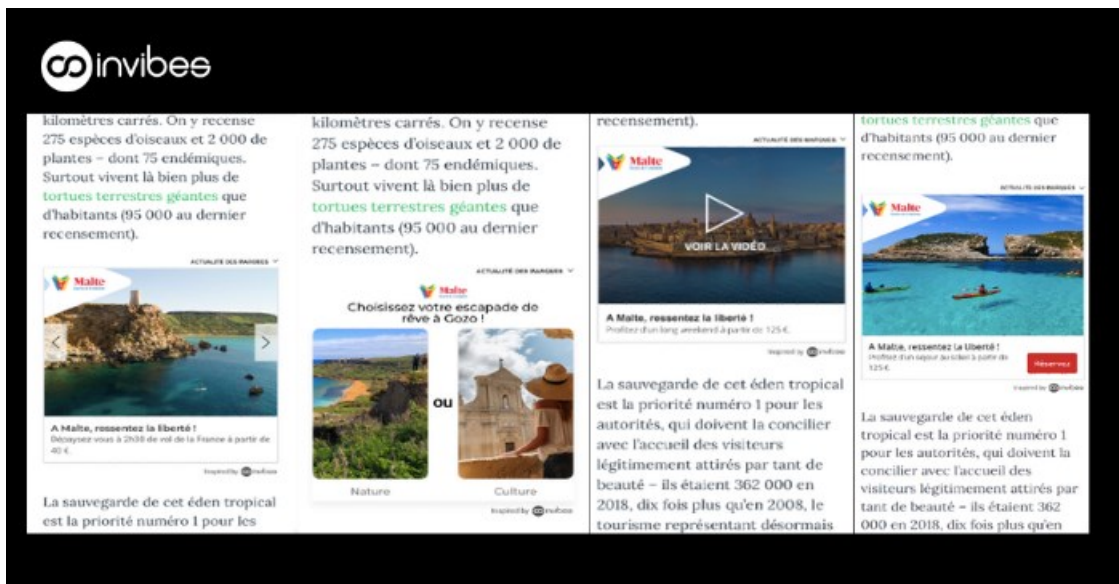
invibes

kilomètres carrés. On y recense 275 espèces d'oiseaux et 2 000 de plantes – dont 75 endémiques. Surtout vivent là bien plus de tortues terrestres géantes que d'habitants (95 000 au dernier recensement).

ACTUALITÉ DES MARQUES

Malte

A Malte, ressentez la liberté !

Dépaysez vous à 2h30 de vol de la France à partir de 40 €.

Inspired by invibes

La sauvegarde de cet éden tropical est la priorité numéro 1 pour les

kilomètres carrés. On y recense 275 espèces d'oiseaux et 2 000 de plantes – dont 75 endémiques. Surtout vivent là bien plus de tortues terrestres géantes que d'habitants (95 000 au dernier recensement).

ACTUALITÉ DES MARQUES

Malte

Choisissez votre escapade de rêve à Gozo !

ou

Nature

Culture

Inspired by invibes

recensement).

ACTUALITÉ DES MARQUES

Malte

VOIR LA VIDÉO

A Malte, ressentez la liberté !

Profitez d'un long weekend à partir de 125 €.

Inspired by invibes

La sauvegarde de cet éden tropical est la priorité numéro 1 pour les autorités, qui doivent la concilier avec l'accueil des visiteurs légitimement attirés par tant de beauté – ils étaient 362 000 en 2018, dix fois plus qu'en 2008, le tourisme représentant désormais

tortues terrestres géantes que d'habitants (95 000 au dernier recensement).

ACTUALITÉ DES MARQUES

Malte

A Malte, ressentez la liberté !

Profitez d'un séjour au soleil à partir de 125 €.

Réservez

Inspired by invibes

La sauvegarde de cet éden tropical est la priorité numéro 1 pour les autorités, qui doivent la concilier avec l'accueil des visiteurs légitimement attirés par tant de beauté – ils étaient 362 000 en 2018, dix fois plus qu'en